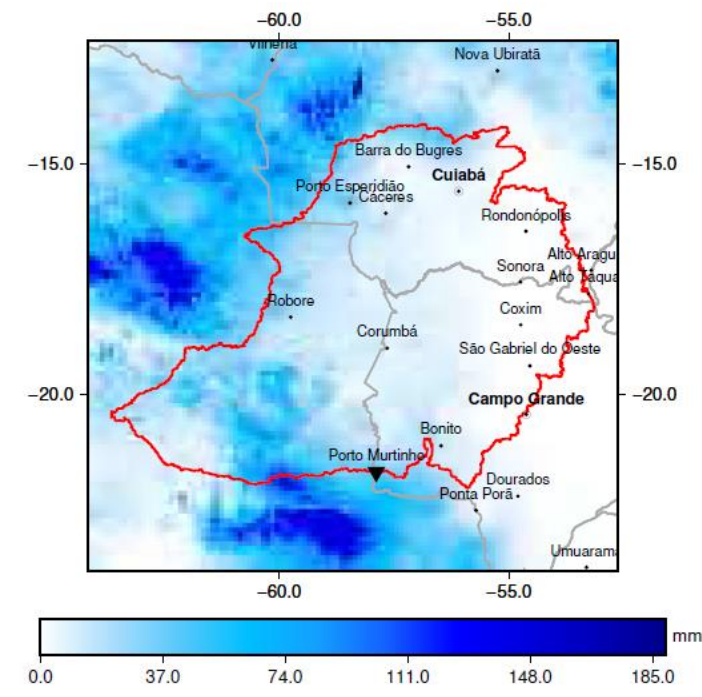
−60.0
−55.0
Vilhena
Nova Ubiratã
−15.0
−15.0
Barra do Bugres
Cuiabá
Porto Esperidião
Cáceres
Rondonópolis
Alto Aragu
Sonora
Alto Taqua
Robore
Coxim
Corumbá
São Gabriel do Oeste
−20.0
−20.0
Campo Grande
Bonito
Porto Murtinho
Dourados
Ponta Porã
Umuarama
−60.0
−55.0
mm
0.0
37.0
74.0
111.0
148.0
185.0